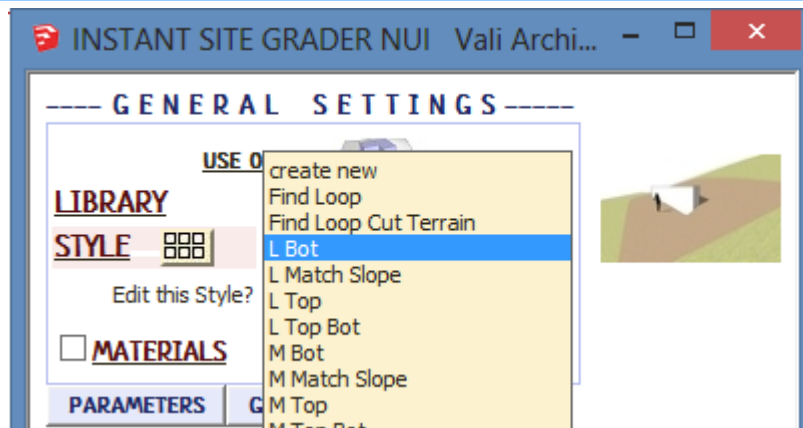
INSTANT SITE GRADER NUI Vali Archi...

---- GENERAL SETTINGS-----

USE O

LIBRARY

STYLE

Edit this Style?

MATERIALS

PARAMETERS

G

create new
Find Loop
Find Loop Cut Terrain
L Bot
L Match Slope
L Top
L Top Bot
M Bot
M Match Slope
M Top
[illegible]